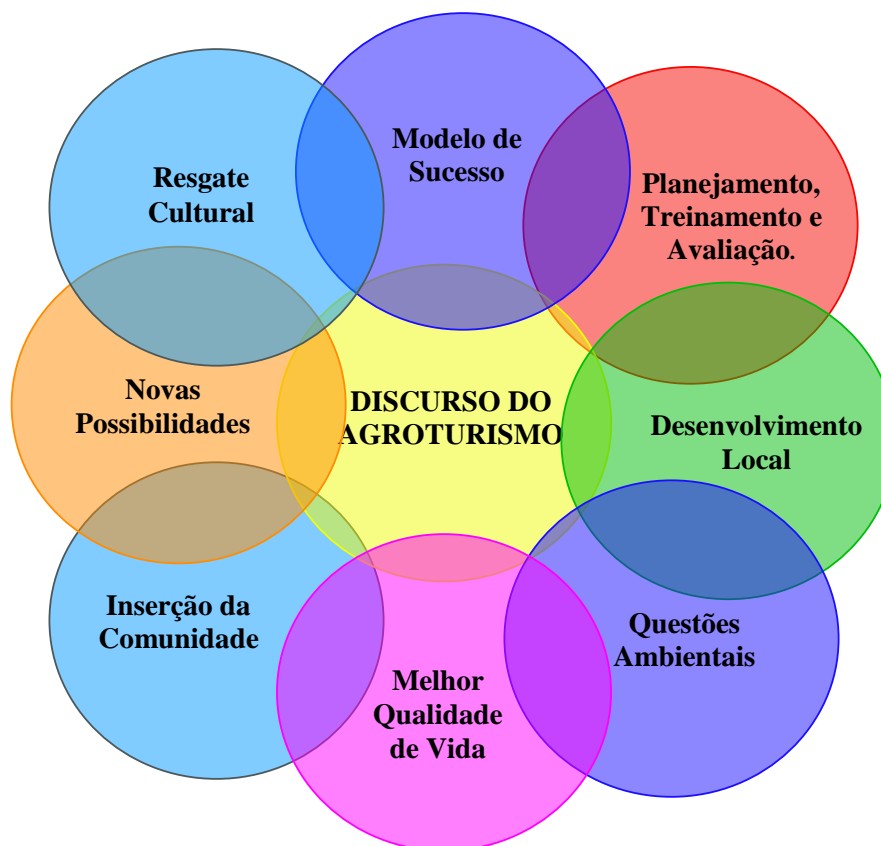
Resgate Cultural

Modelo de Sucesso

Planejamento, Treinamento e Avaliação.

Novas Possibilidades

DISCURSO DO AGROTURISMO

Desenvolvimento Local

Inserção da Comunidade

Questões Ambientais

Melhor Qualidade de Vida